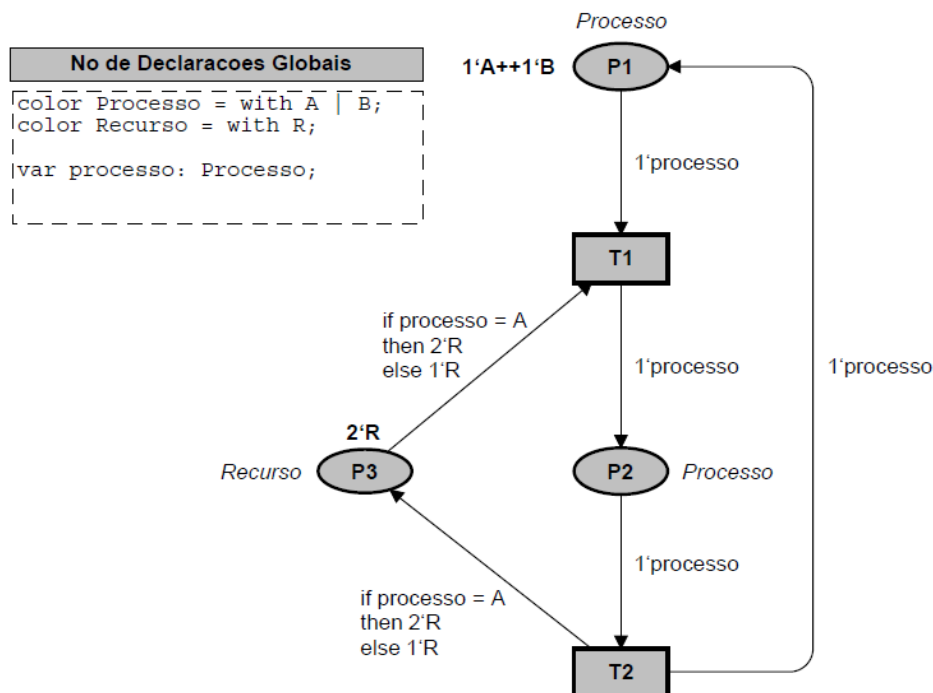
No de Declaracoes Globais

color Processo = with A | B;
color Recurso = with R;

var processo: Processo;

Processo

1‘A++1‘B P1

1‘processo

T1

if processo = A
then 2‘R
else 1‘R

1‘processo

1‘processo

2‘R

Recurso P3

P2 Processo

1‘processo

if processo = A
then 2‘R
else 1‘R

T2